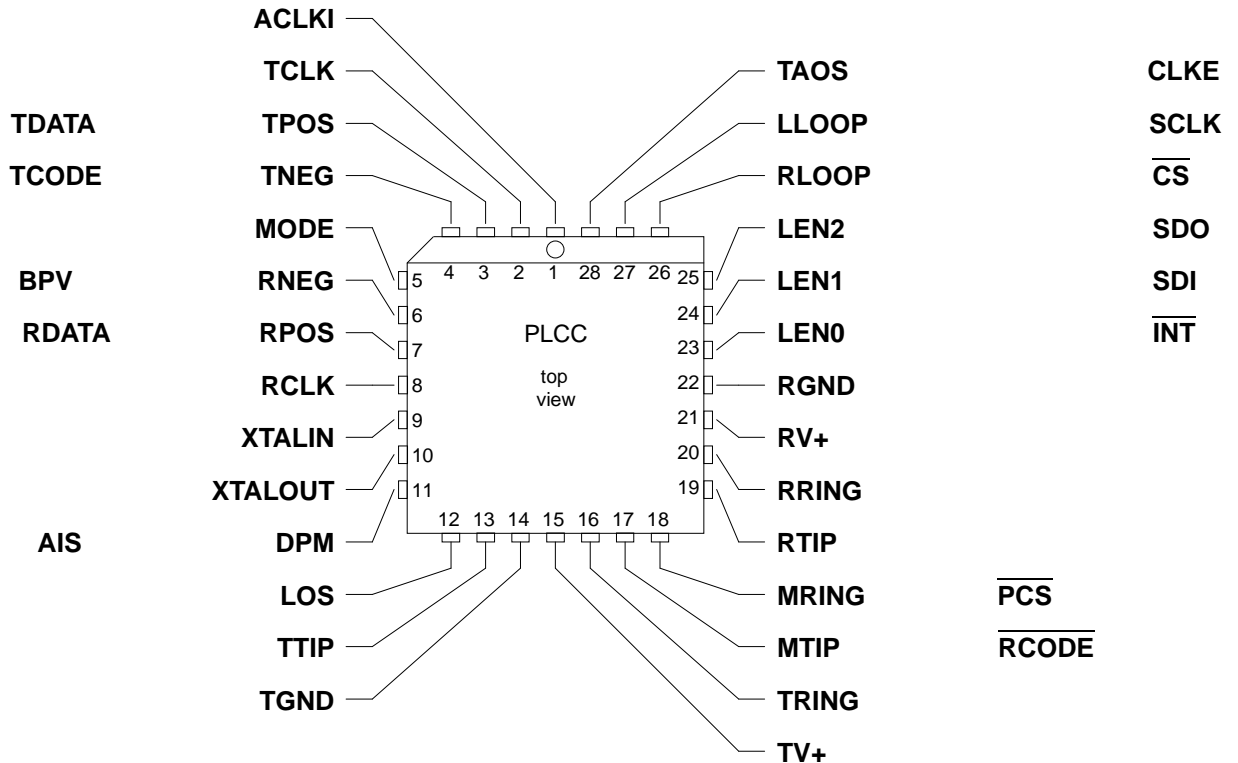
ACLKI

TCLK

TAOS

CLKE

TDATA

TPOS

LLOOP

SCLK

TCODE

TNEG

RLOOP

$\overline{CS}$

MODE

LEN2

SDO

4 3 2 1 28 27 26 25

BPV

RNEG

5

LEN1

SDI

6

24

RDATA

RPOS

PLCC

LEN0

$\overline{INT}$

7

23

RCLK

8

top view

22

RGND

9

21

XTALIN

RV+

10

20

XTALOUT

11

19

RRING

12 13 14 15 16 17 18

AIS

DPM

RTIP

LOS

MRING

$\overline{PCS}$

TTIP

MTIP

$\overline{RCODE}$

TGND

TRING

TV+